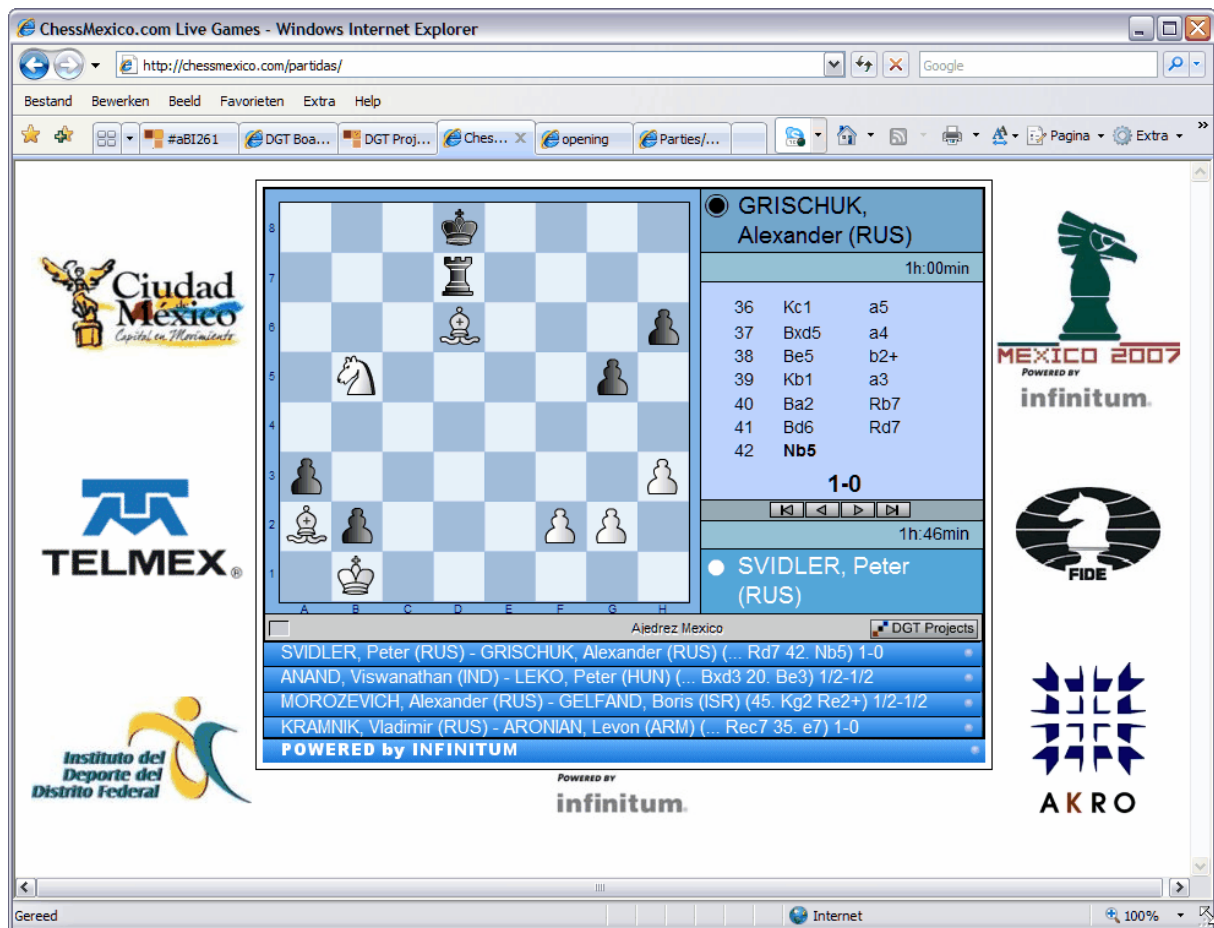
ChessMexico.com Live Games - Windows Internet Explorer

http://chessmexico.com/partidas/

Google

Bestand Bewerken Beeld Favorieten Extra Help

#aBI261 DGT Boa... DGT Proj... Ches... opening Parties/...

Pagina Extra

Ciudad México
Capital en Movimiento

TELMEX

Instituto del Deporte del Distrito Federal

8
7
6
5
4
3
2
1
A B C D E F G H

GRISCHUK, Alexander (RUS)

1h:00min

| 36 | Kc1 | a5 |
|---|---|---|
| 37 | Bxd5 | a4 |
| 38 | Be5 | b2+ |
| 39 | Kb1 | a3 |
| 40 | Ba2 | Rb7 |
| 41 | Bd6 | Rd7 |
| 42 | Nb5 | |

1-0

1h:46min

SVIDLER, Peter (RUS)

Ajedrez Mexico

DGT Projects

SVIDLER, Peter (RUS) - GRISCHUK, Alexander (RUS) (... Rd7 42. Nb5) 1-0
ANAND, Viswanathan (IND) - LEKO, Peter (HUN) (... Bxd3 20. Be3) 1/2-1/2
MOROZEVICH, Alexander (RUS) - GELFAND, Boris (ISR) (45. Kg2 Re2+) 1/2-1/2
KRAMNIK, Vladimir (RUS) - ARONIAN, Levon (ARM) (... Rec7 35. e7) 1-0
POWERED by INFINITUM

POWERED BY
infinitum.

MEXICO 2007
POWERED BY
infinitum.

FIDE

AKRO

Gereed

Internet

100%